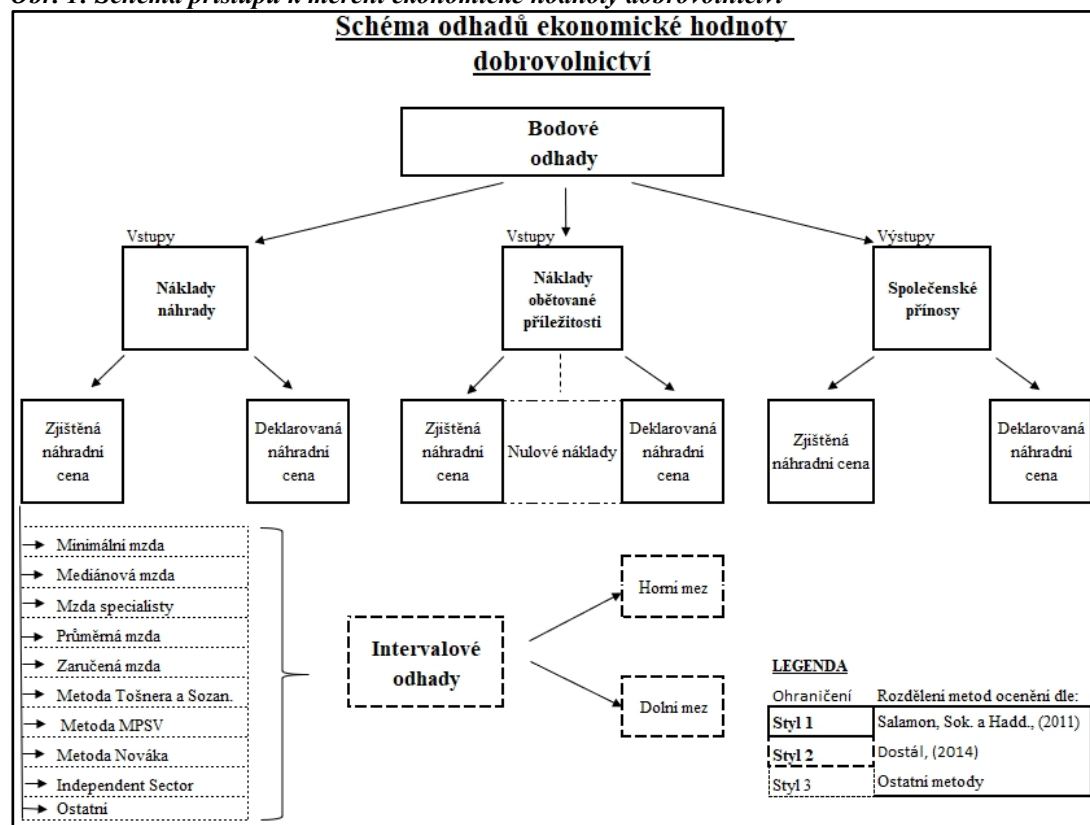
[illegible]

Schéma odhadů ekonomické hodnoty dobrovolnictví

Bodové odhady

Vstupy

Náklady náhrady

Vstupy

Náklady obětované příležitosti

Výstupy

Společenské přínosy

Zjištěná náhradní cena

Deklarovaná náhradní cena

Zjištěná náhradní cena

Nulové náklady

Deklarovaná náhradní cena

Zjištěná náhradní cena

Deklarovaná náhradní cena

Minimální mzda

Mediánová mzda

Mzda specialisty

Průměrná mzda

Zaručená mzda

Metoda Tošnera a Sozan.

Metoda MPSV

Metoda Nováka

Independent Sector

Ostatní

Intervalové odhady

Horní mez

Dolní mez

LEGENDA

| Ohraničení | Rozdělení metod ocenění dle: |
|---|---|
| Styl 1 | Salamon, Sok. a Hadd., (2011) |
| Styl 2 | Dostál, (2014) |
| Styl 3 | Ostatní metody |